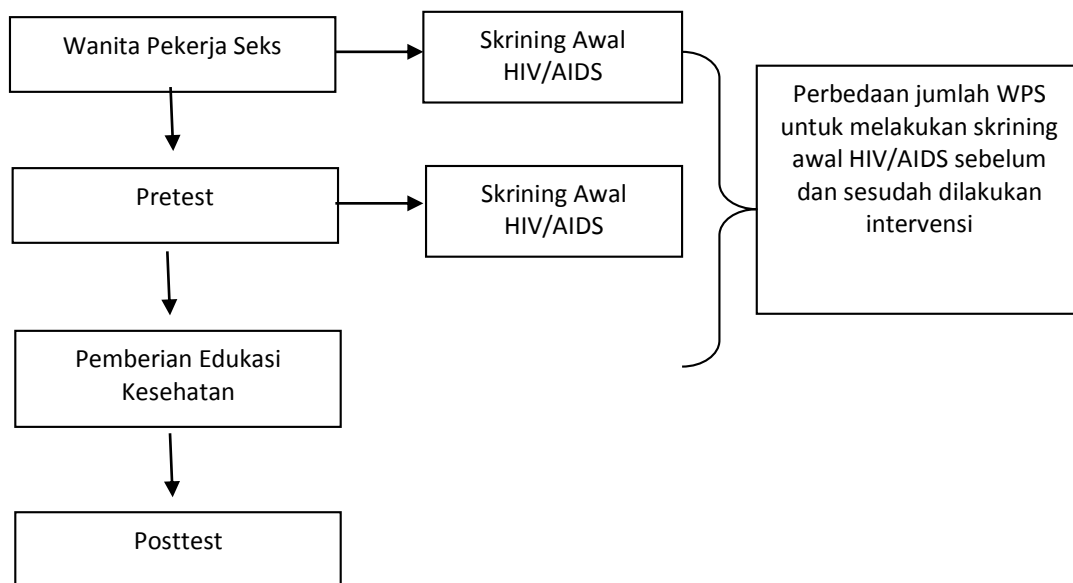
Wanita Pekerja Seks

Skrining Awal HIV/AIDS

Perbedaan jumlah WPS untuk melakukan skrining awal HIV/AIDS sebelum dan sesudah dilakukan intervensi

Pretest

Skrining Awal HIV/AIDS

Pemberian Edukasi Kesehatan

Posttest